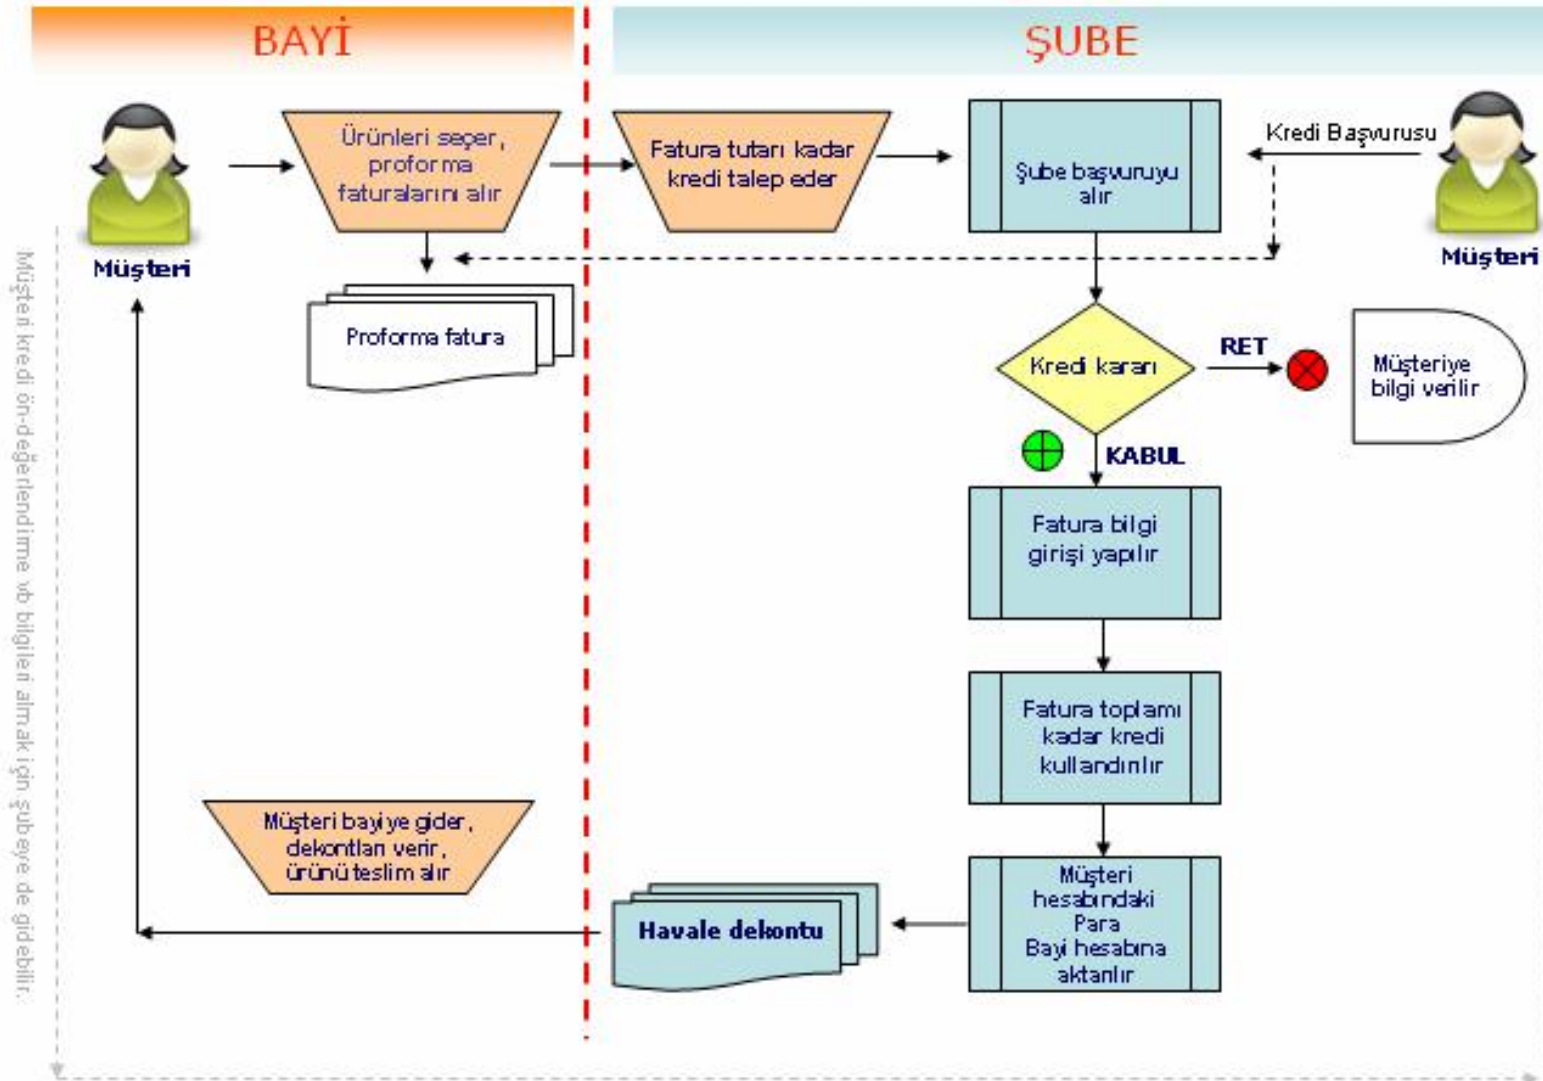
BAYİ

ŞUBE

Müşteri

Ürünleri seçer, proforma faturalarını alır

Fatura tutarı kadar kredi talep eder

Şube başvuruyu alır

Kredi Başvurusu

Müşteri

Proforma fatura

Kredi kararı

RET

Müşteriye bilgi verilir

KABUL

Fatura bilgi girişi yapılır

Fatura toplamı kadar kredi kullandırılır

Müşteri bayiye gider, dekontları verir, ürünü teslim alır

Havale dekontu

Müşteri hesabındaki Para Bayi hesabına aktarılır

Müşteri kredi ön-değerlendirme vb bilgileri almak için şubeye de gidebilir.